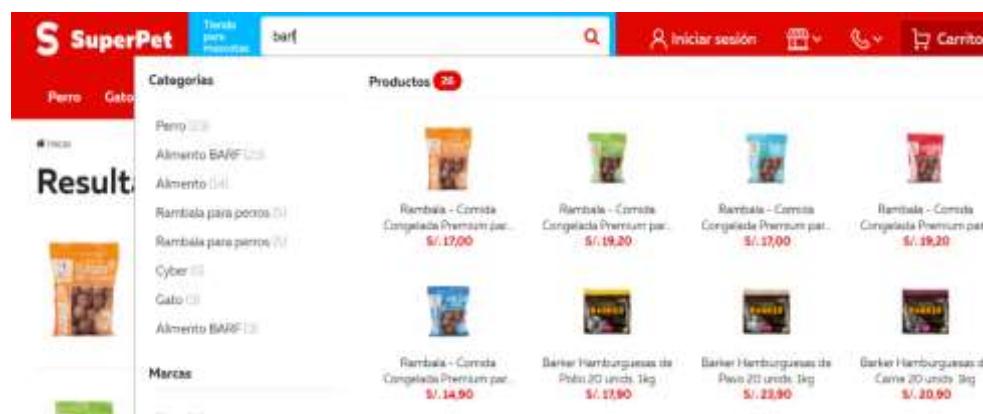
S SuperPet
Tienda para mascotas
barf
Iniciar sesión
Carrito

Perro
Gato

Inicio
Result

Categorías
Perro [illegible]
Alimento BARF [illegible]
Alimento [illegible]
Rambala para perros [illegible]
Rambala para perros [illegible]
Cyber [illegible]
Gato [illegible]
Alimento BARF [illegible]

Marcas

Productos 26

Rambala - Comida Congelada Premium par...
S/. 17,00

Rambala - Comida Congelada Premium par...
S/. 19,20

Rambala - Comida Congelada Premium par...
S/. 17,00

Rambala - Comida Congelada Premium par...
S/. 19,20

Rambala - Comida Congelada Premium par...
S/. 14,90

Barker Hamburguesas de Pollo 20 unids. 1kg
S/. 17,90

Barker Hamburguesas de Pavo 20 unids. 1kg
S/. 23,90

Barker Hamburguesas de Carne 20 unids. 1kg
S/. 20,90